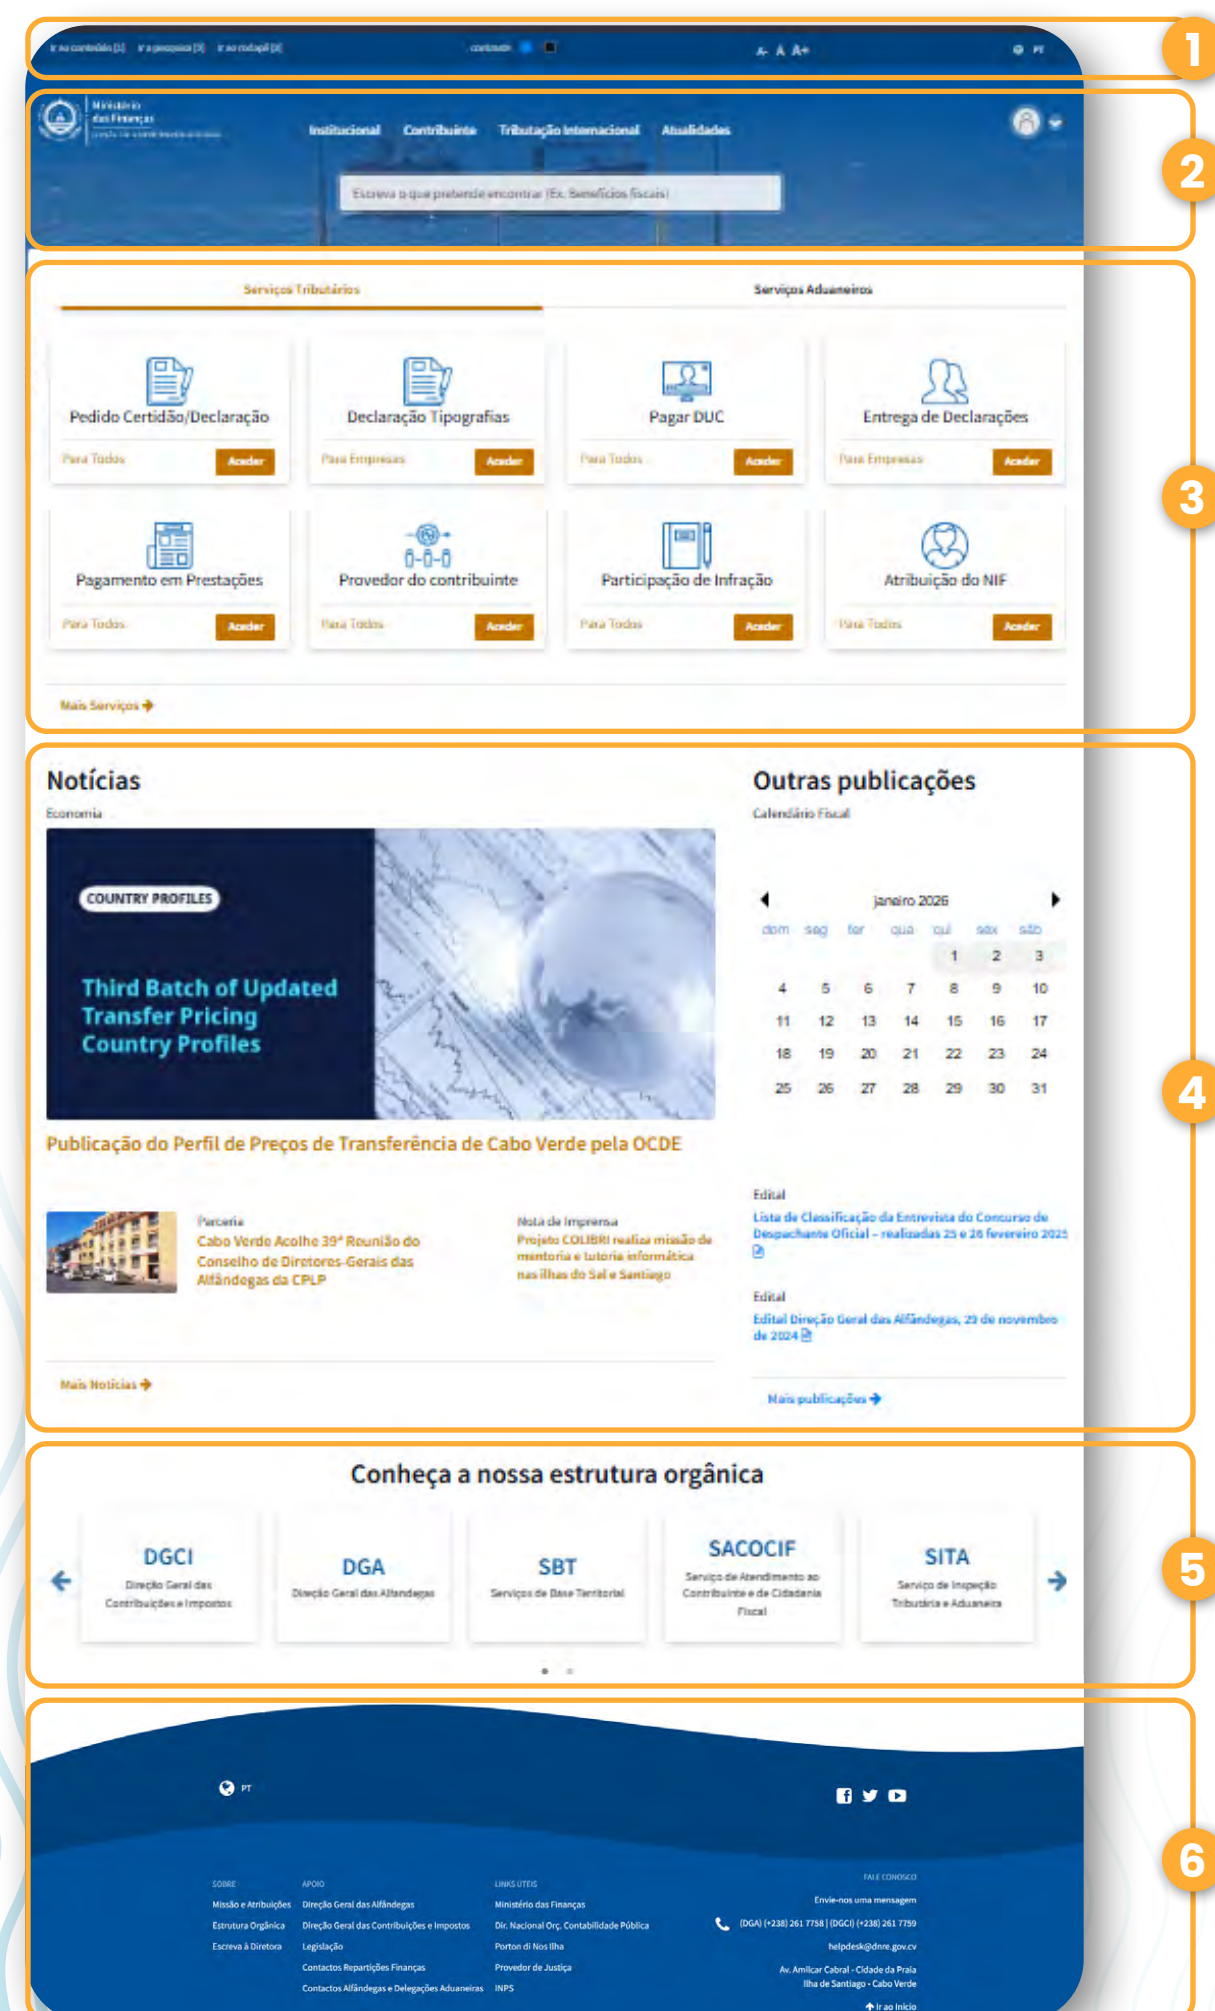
Ir ao conteúdo [1] Ir a pesquisa [2] Ir ao rodapé [3] contraste A- A A+ PT

1

Ministério das Finanças

Institucional Contribuinte Tributação Internacional Atualidades

Escreva o que pretende encontrar (Ex. Benefícios fiscais)

2

Serviços Tributários Serviços Aduaneiros

Pedido Certidão/Declaração
Para Todos Aceder

Declaração Tipografias
Para Empresas Aceder

Pagar DUC
Para Todos Aceder

Entrega de Declarações
Para Empresas Aceder

Pagamento em Prestações
Para Todos Aceder

Provedor do contribuinte
Para Todos Aceder

Participação de Infração
Para Todos Aceder

Atribuição do NIF
Para Todos Aceder

Mais Serviços

3

Notícias
Economia

COUNTRY PROFILES
Third Batch of Updated Transfer Pricing Country Profiles

Publicação do Perfil de Preços de Transferência de Cabo Verde pela OCDE

Parceria
Cabo Verde Acolhe 39ª Reunião do Conselho de Diretores-Gerais das Alfândegas da CPLP

Nota de Imprensa
Projeto COLIBRI realiza missão de mentoria e tutoria informática nas ilhas do Sal e Santiago

Mais Notícias

Outras publicações
Calendário Fiscal

janeiro 2026

| dom | seg | ter | qua | qui | sex | sáb |
|---|---|---|---|---|---|---|
| | | | | 1 | 2 | 3 |
| 4 | 5 | 6 | 7 | 8 | 9 | 10 |
| 11 | 12 | 13 | 14 | 15 | 16 | 17 |
| 18 | 19 | 20 | 21 | 22 | 23 | 24 |
| 25 | 26 | 27 | 28 | 29 | 30 | 31 |

Edital
Lista de Classificação da Entrevista do Concurso de Despachante Oficial – realizadas 25 e 26 fevereiro 2025

Edital
Edital Direção Geral das Alfândegas, 29 de novembro de 2024

Mais publicações

4

Conheça a nossa estrutura orgânica

DGCI
Direção Geral das Contribuições e Impostos

DGA
Direção Geral das Alfândegas

SBT
Serviços de Base Territorial

SACOCIF
Serviço de Atendimento ao Contribuinte e de Cidadania Fiscal

SITA
Serviço de Inspeção Tributária e Aduaneira

5

PT

SOBRE
Missão e Atribuições
Estrutura Orgânica
Escreva à Diretora

APOIO
Direção Geral das Alfândegas
Direção Geral das Contribuições e Impostos
Legislação
Contactos Repartições Finanças
Contactos Alfândegas e Delegações Aduaneiras

LINKS ÚTEIS
Ministério das Finanças
Dir. Nacional Orç. Contabilidade Pública
Porton di Nos Ilha
Provedor de Justiça
INPS

FALE CONOSCO
Envie-nos uma mensagem
(DGA) (+238) 261 7758 | (DGCI) (+238) 261 7759
helpdesk@dnre.gov.cv
Av. Amilcar Cabral - Cidade da Praia
Ilha de Santiago - Cabo Verde
Ir ao início

6